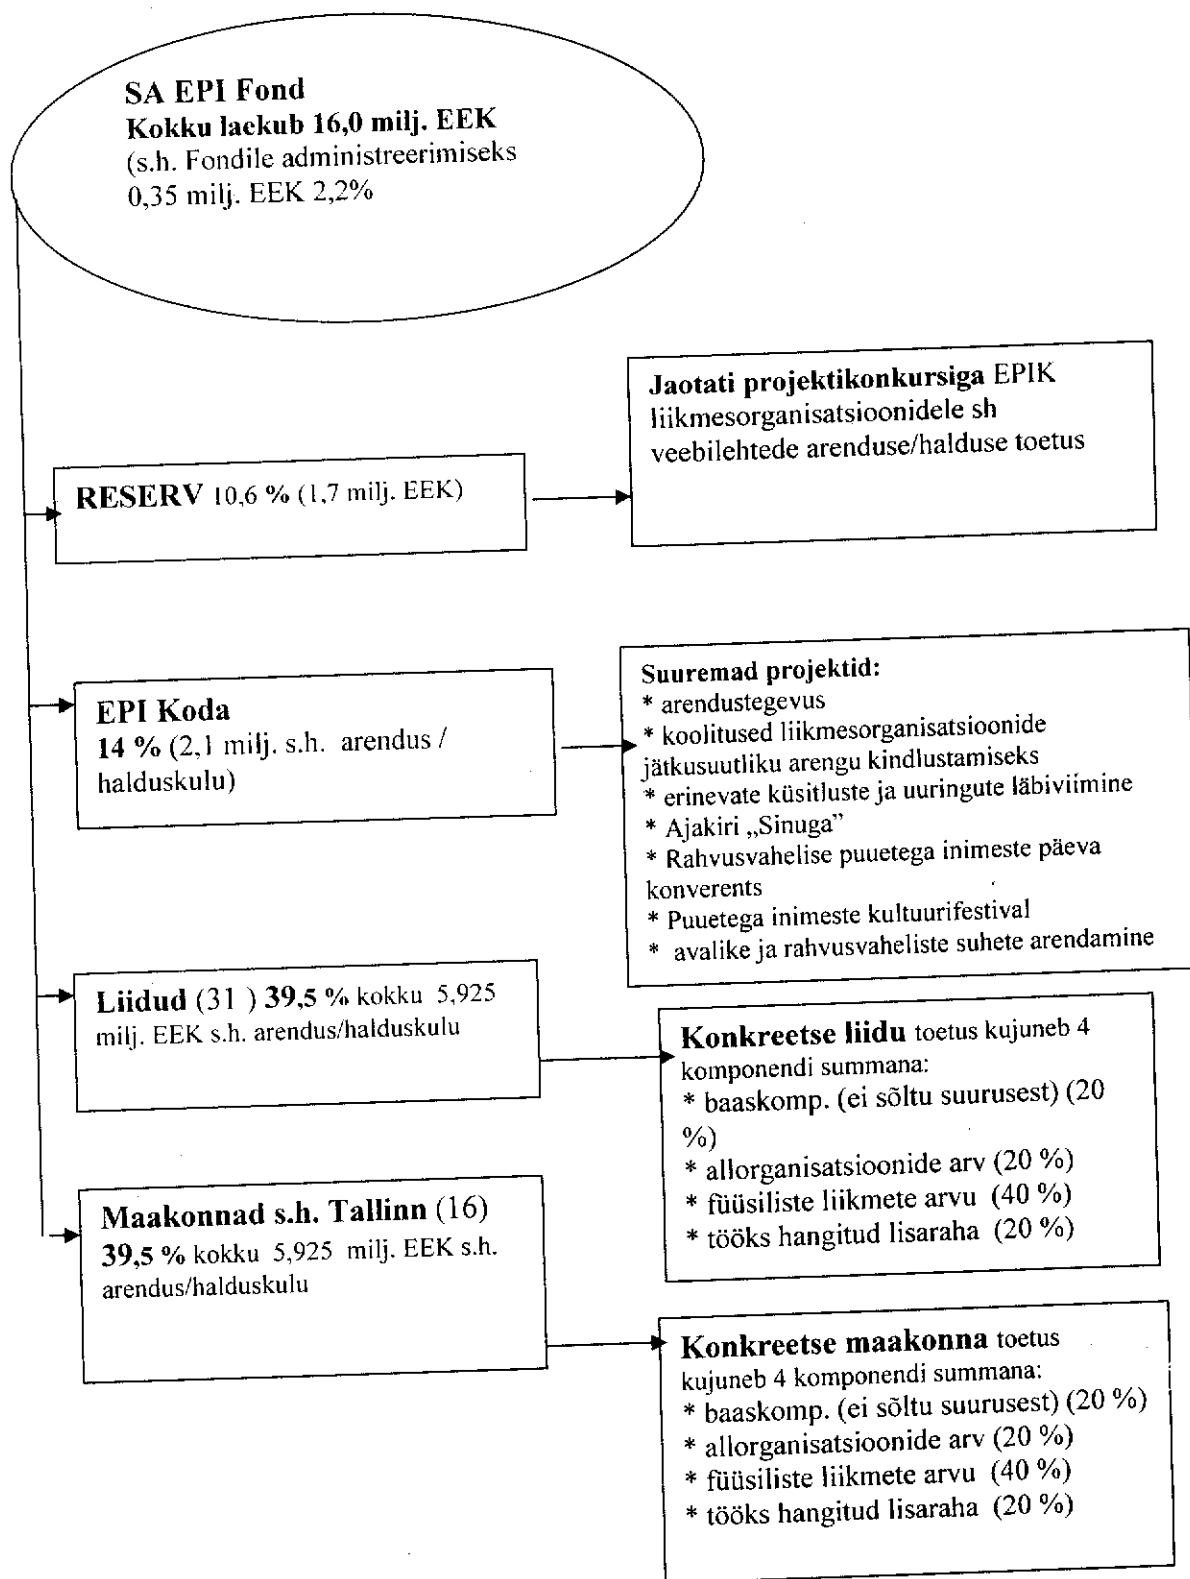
SA EPI Fond
Kokku laekub 16,0 milj. EEK
(s.h. Fondile administreerimiseks 0,35 milj. EEK 2,2%

Jaotati projektikonkursiga EPIK liikmesorganisatsioonidele sh veebilehtede arenduse/halduse toetus

RESERV 10,6 % (1,7 milj. EEK)

Suuremad projektid:
* arendustegevus
* koolitused liikmesorganisatsioonide jätkusuutliku arengu kindlustamiseks
* erinevate küsitluste ja uuringute läbiviimine
* Ajakiri „Sinuga"
* Rahvusvahelise puuetega inimeste päeva konverents
* Puuetega inimeste kultuurifestival
* avalike ja rahvusvaheliste suhete arendamine

EPI Koda
14 % (2,1 milj. s.h. arendus / halduskulu)

Liidud (31 ) 39,5 % kokku 5,925 milj. EEK s.h. arendus/halduskulu

Konkreetse liidu toetus kujuneb 4 komponendi summana:
* baaskomp. (ei sõltu suurusest) (20 %)
* allorganisatsioonide arv (20 %)
* füüsiliste liikmete arvu (40 %)
* tööks hangitud lisaraha (20 %)

Maakonnad s.h. Tallinn (16)
39,5 % kokku 5,925 milj. EEK s.h. arendus/halduskulu

Konkreetse maakonna toetus kujuneb 4 komponendi summana:
* baaskomp. (ei sõltu suurusest) (20 %)
* allorganisatsioonide arv (20 %)
* füüsiliste liikmete arvu (40 %)
* tööks hangitud lisaraha (20 %)